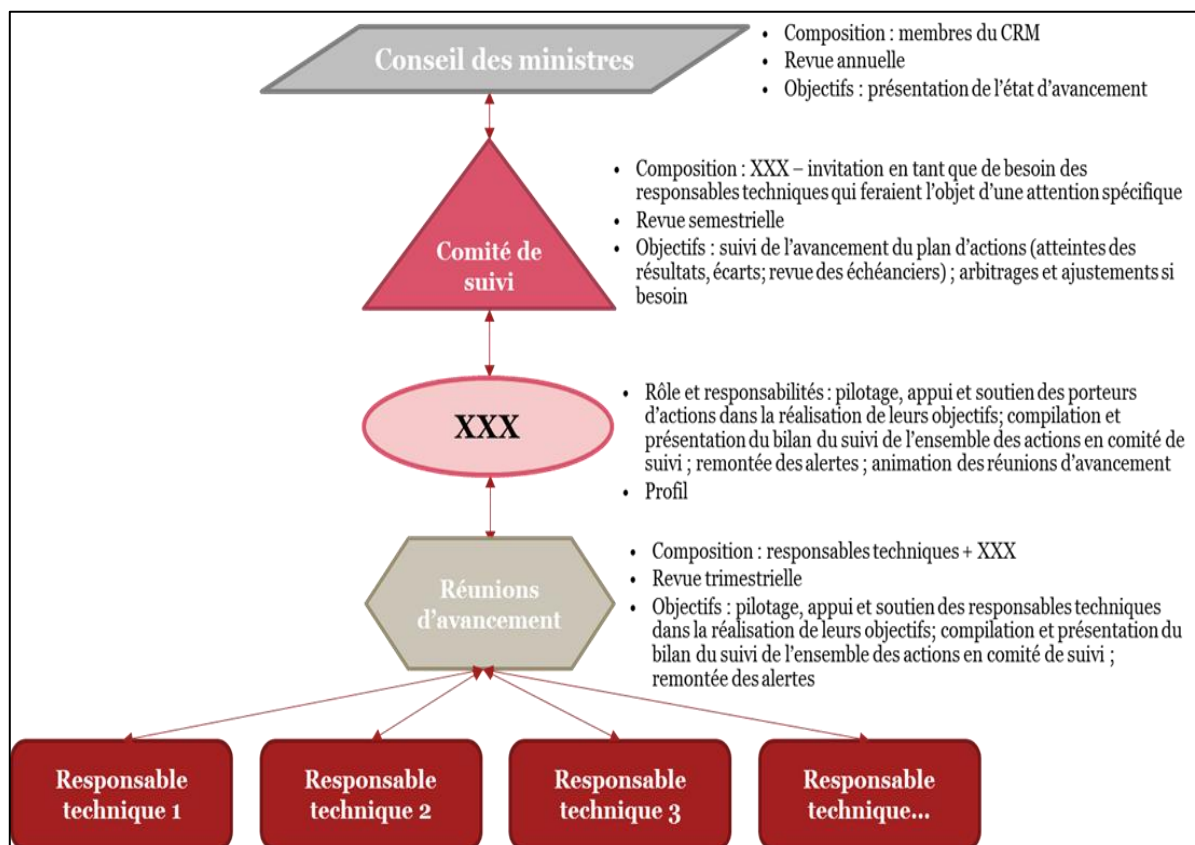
Conseil des ministres

• Composition : membres du CRM
• Revue annuelle
• Objectifs : présentation de l'état d'avancement

Comité de suivi

• Composition : XXX – invitation en tant que de besoin des responsables techniques qui feraient l'objet d'une attention spécifique
• Revue semestrielle
• Objectifs : suivi de l'avancement du plan d'actions (atteintes des résultats, écarts; revue des échéanciers) ; arbitrages et ajustements si besoin

XXX

• Rôle et responsabilités : pilotage, appui et soutien des porteurs d'actions dans la réalisation de leurs objectifs; compilation et présentation du bilan du suivi de l'ensemble des actions en comité de suivi ; remontée des alertes ; animation des réunions d'avancement
• Profil

Réunions d'avancement

• Composition : responsables techniques + XXX
• Revue trimestrielle
• Objectifs : pilotage, appui et soutien des responsables techniques dans la réalisation de leurs objectifs; compilation et présentation du bilan du suivi de l'ensemble des actions en comité de suivi ; remontée des alertes

Responsable technique 1

Responsable technique 2

Responsable technique 3

Responsable technique...